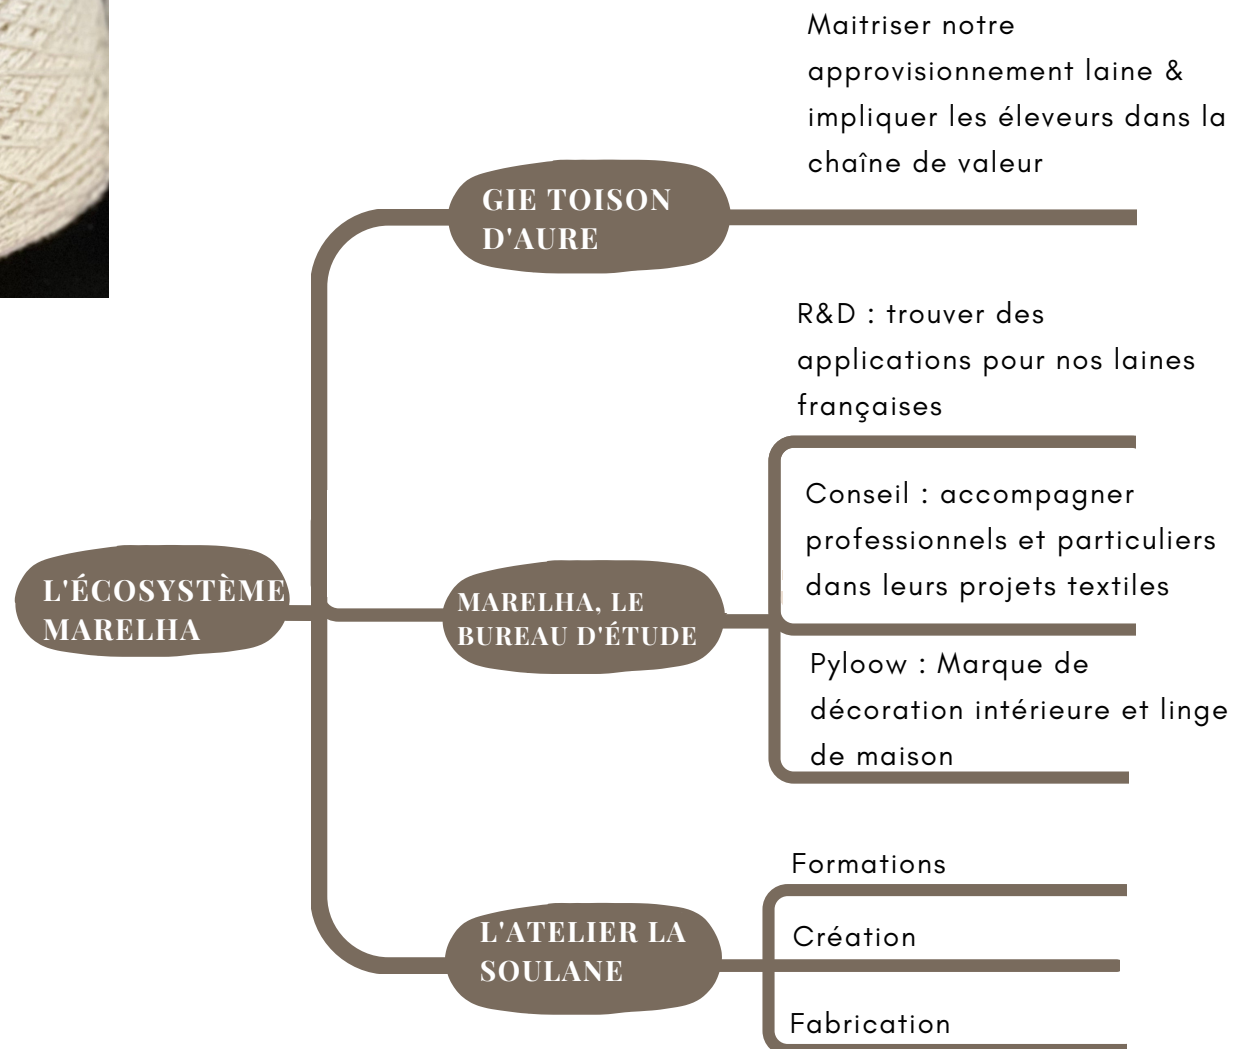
L'ÉCOSYSTÈME MARELHA

GIE TOISON D'AURE

Maitriser notre approvisionnement laine & impliquer les éleveurs dans la chaîne de valeur

MARELHA, LE BUREAU D'ÉTUDE

R&D : trouver des applications pour nos laines françaises

Conseil : accompagner professionnels et particuliers dans leurs projets textiles

Pyloow : Marque de décoration intérieure et linge de maison

L'ATELIER LA SOULANE

Formations

Création

Fabrication